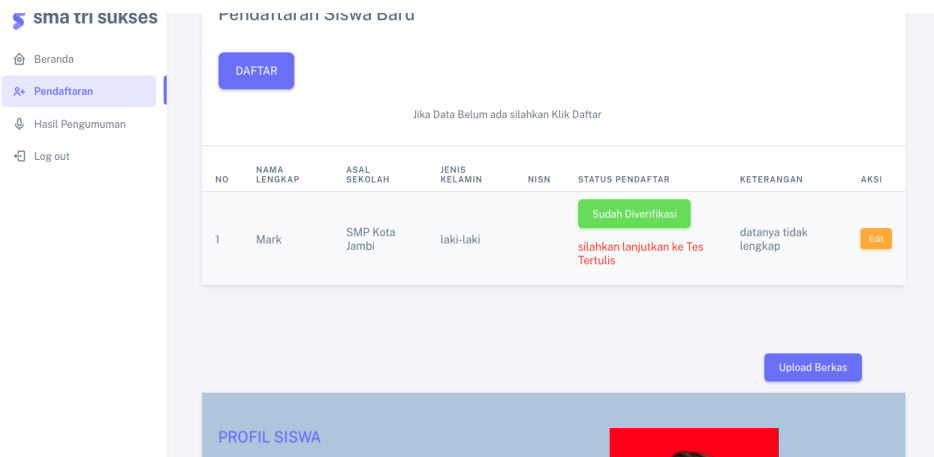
sma tri sukses

Beranda

Pendaftaran

Hasil Pengumuman

Log out

Pendaftaran Siswa Baru

DAFTAR

Jika Data Belum ada silahkan Klik Daftar

| NO | NAMA LENGKAP | ASAL SEKOLAH | JENIS KELAMIN | NISN | STATUS PENDAFTAR | KETERANGAN | AKSI |
|---|---|---|---|---|---|---|---|
| 1 | Mark | SMP Kota Jambi | laki-laki | | Sudah Diverifikasi silahkan lanjutkan ke Tes Tertulis | datanya tidak lengkap | Edit |

Upload Berkas

PROFIL SISWA